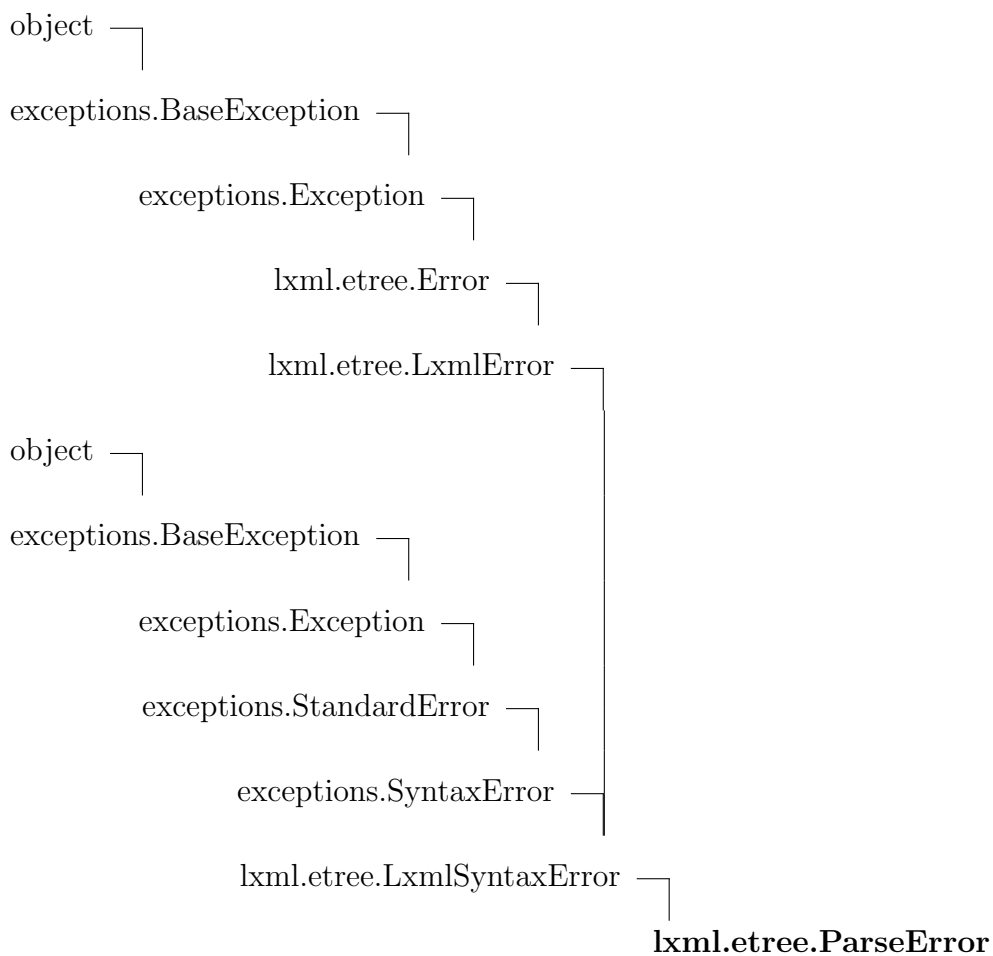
object

exceptions.BaseException

exceptions.Exception

lxml.etree.Error

lxml.etree.LxmlError

object

exceptions.BaseException

exceptions.Exception

exceptions.StandardError

exceptions.SyntaxError

lxml.etree.LxmlSyntaxError

**lxml.etree.ParseError**